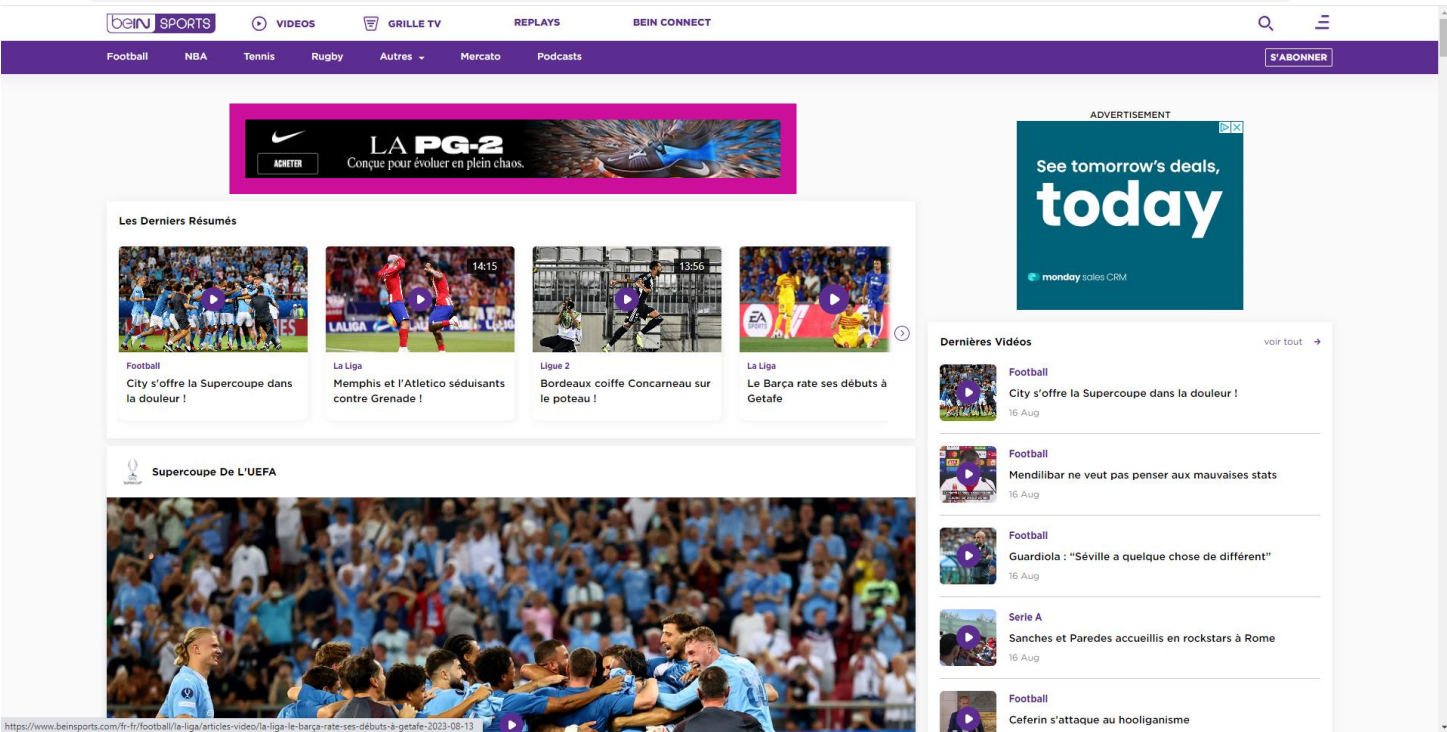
beIN SPORTS VIDEOS GRILLE TV REPLAYS BEIN CONNECT

Football NBA Tennis Rugby Autres Mercato Podcasts S'ABONNER

LA PG-2
Conçue pour évoluer en plein chaos.
ACHETER

ADVERTISEMENT

See tomorrow's deals, today

monday sales CRM

Les Derniers Résumés

Football
City s'offre la Supercoupe dans la douleur !

14:15
La Liga
Memphis et l'Atletico séduisants contre Grenade !

13:56
Ligue 2
Bordeaux coiffe Concarneau sur le poteau !

La Liga
Le Barça rate ses débuts à Getafe

Supercoupe De L'UEFA

Dernières Vidéos voir tout

Football
City s'offre la Supercoupe dans la douleur !
16 Aug

Football
Mendilibar ne veut pas penser aux mauvaises stats
16 Aug

Football
Guardiola : "Séville a quelque chose de différent"
16 Aug

Serie A
Sanches et Paredes accueillis en rockstars à Rome
16 Aug

Football
Ceferin s'attaque au hooliganisme

https://www.beinsports.com/fr-fr/football/la-liga/articles-video/la-liga-le-barça-rate-ses-débuts-à-getafe-2023-08-13